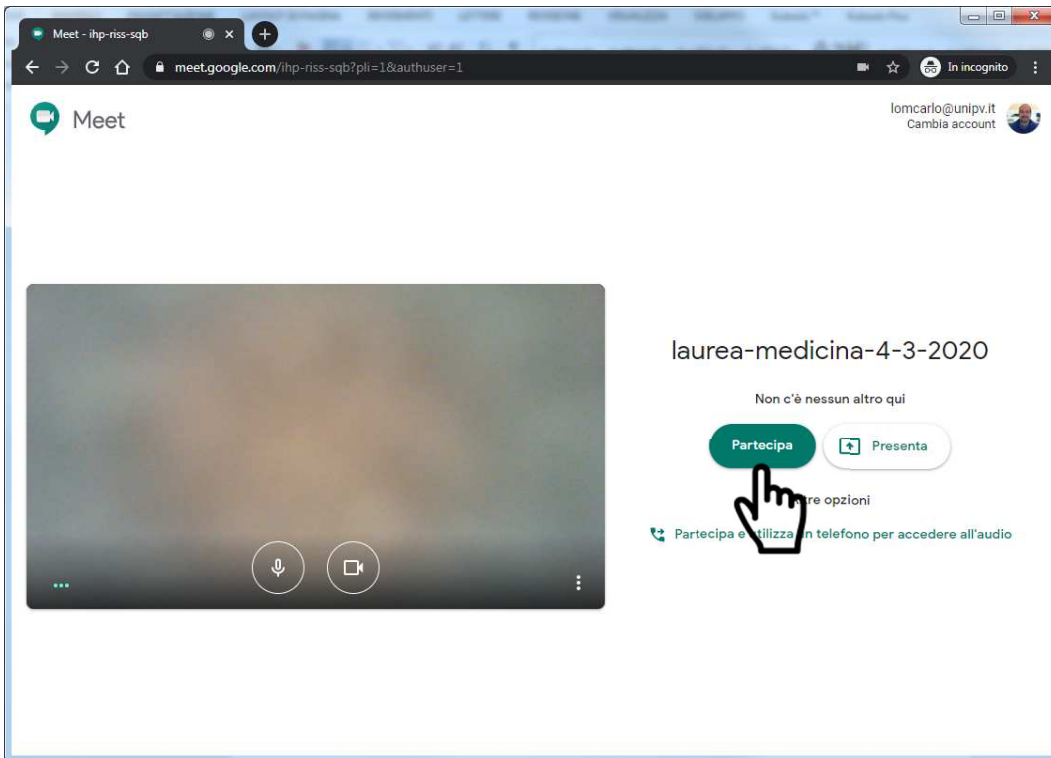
Meet - ihp-riss-sqb

meet.google.com/ihp-riss-sqb?pli=1&authuser=1

In incognito

Meet

lomcarlo@unipv.it
Cambia account

laurea-medicina-4-3-2020

Non c'è nessun altro qui

Partecipa

Presenta

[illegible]re opzioni

Partecipa e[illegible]lizz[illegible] telefono per accedere all'audio